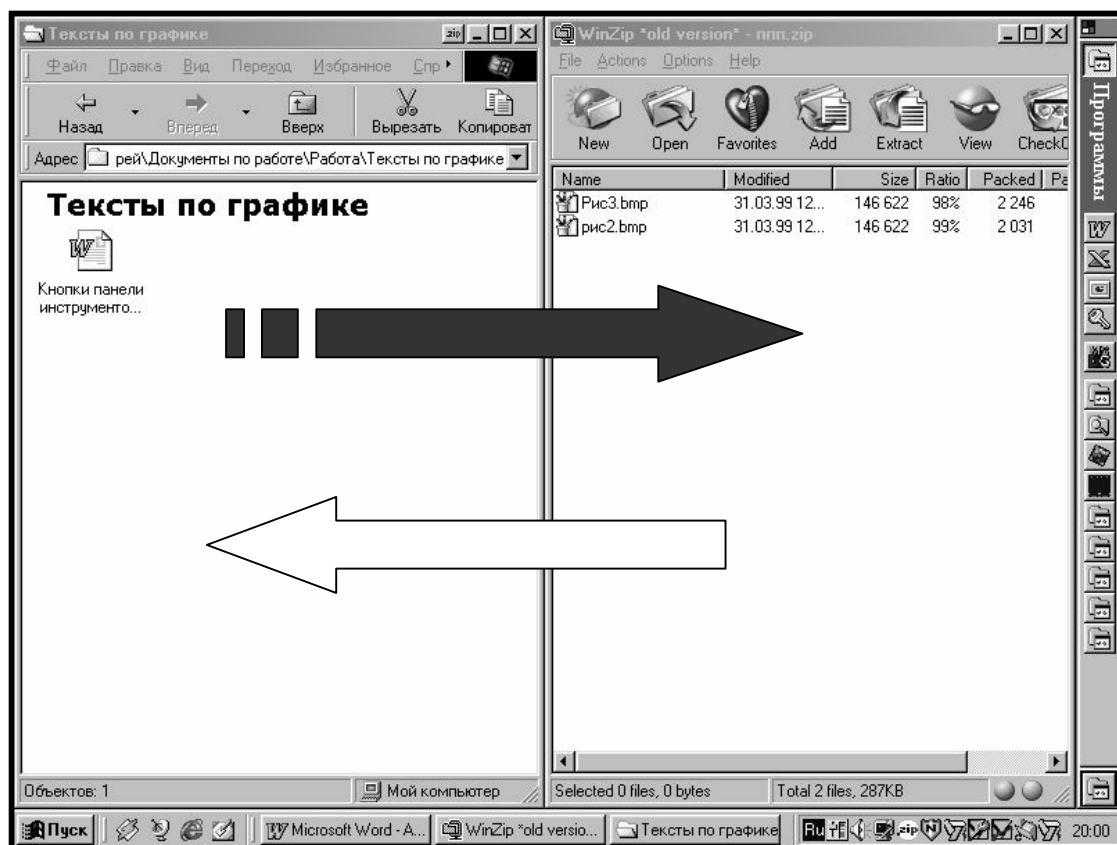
Тексты по графике

Файл Правка Вид Переход Избранное Спр

Назад Вперед Вверх Вырезать Копироват

Адрес рей\Документы по работе\Работа\Тексты по графике

Тексты по графике

Кнопки панели инструменто...

Объектов: 1

Мой компьютер

WinZip *old version* - nnn.zip

File Actions Options Help

New Open Favorites Add Extract View CheckO

| Name | Modified | Size | Ratio | Packed | Pa |
|---|---|---|---|---|---|
| Рис3.bmp | 31.03.99 12... | 146 622 | 98% | 2 246 | |
| рис2.bmp | 31.03.99 12... | 146 622 | 99% | 2 031 | |

Selected 0 files, 0 bytes

Total 2 files, 287KB

Программы

Пуск

Microsoft Word - A...

WinZip *old versio...

Тексты по графике

Ru

20:00